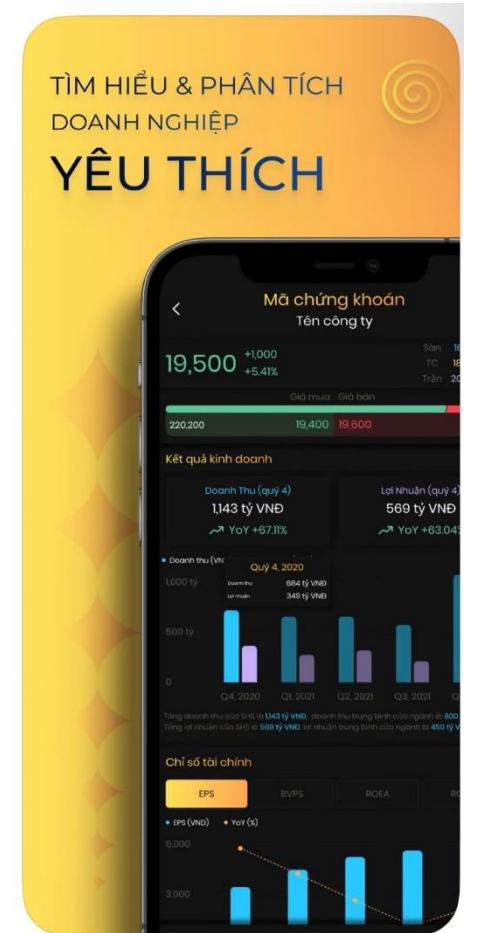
TÌM HIỂU & PHÂN TÍCH DOANH NGHIỆP

YÊU THÍCH

Mã chứng khoán

Tên công ty

19,500 +1,000 +5.41%

Sàn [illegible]
TC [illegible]
Trần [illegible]

Giá mua Giá bán

220,200 19,400 19,600

Kết quả kinh doanh

Doanh Thu (quý 4)
1,143 tỷ VNĐ
YoY +67.11%

Lợi Nhuận (quý 4)
569 tỷ VNĐ
YoY +63.04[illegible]

Doanh thu (VN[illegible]

Quý 4, 2020
Doanh thu 684 tỷ VNĐ
Lợi nhuận 349 tỷ VNĐ

1,000 tỷ
500 tỷ
0

Q4, 2020 Q1, 2021 Q2, 2021 Q3, 2021 Q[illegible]

Tổng doanh thu của SHS là 1,143 tỷ VNĐ, doanh thu trung bình của ngành là 800 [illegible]
Tổng lợi nhuận của SHS là 569 tỷ VNĐ, lợi nhuận trung bình của ngành là 450 tỷ V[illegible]

Chỉ số tài chính

EPS BVPS ROEA RO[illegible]

EPS (VND) YoY (%)

6,000
3,000